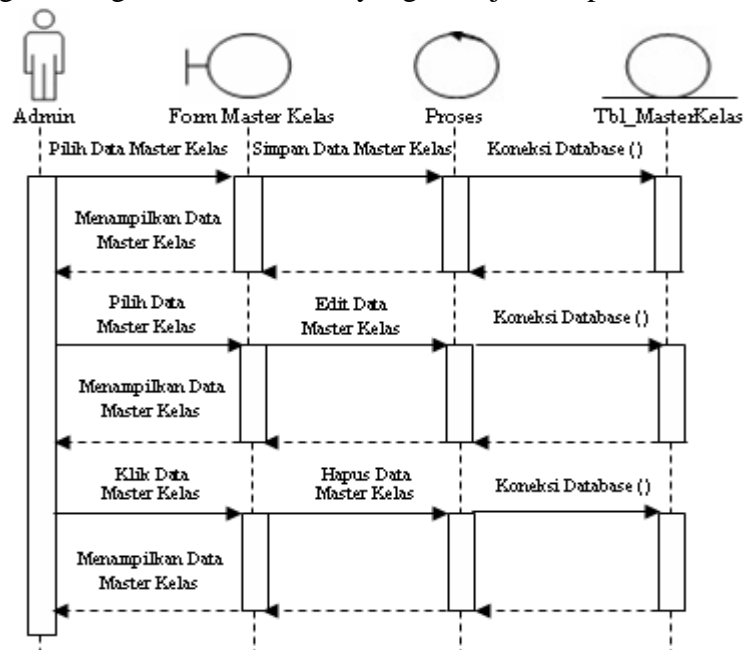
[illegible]

Admin

Form Master Kelas

Proses

Tbl_MasterKelas

Pilih Data Master Kelas

Simpan Data Master Kelas

Koneksi Database ()

Menampilkan Data Master Kelas

Pilih Data Master Kelas

Edit Data Master Kelas

Koneksi Database ()

Menampilkan Data Master Kelas

Klik Data Master Kelas

Hapus Data Master Kelas

Koneksi Database ()

Menampilkan Data Master Kelas